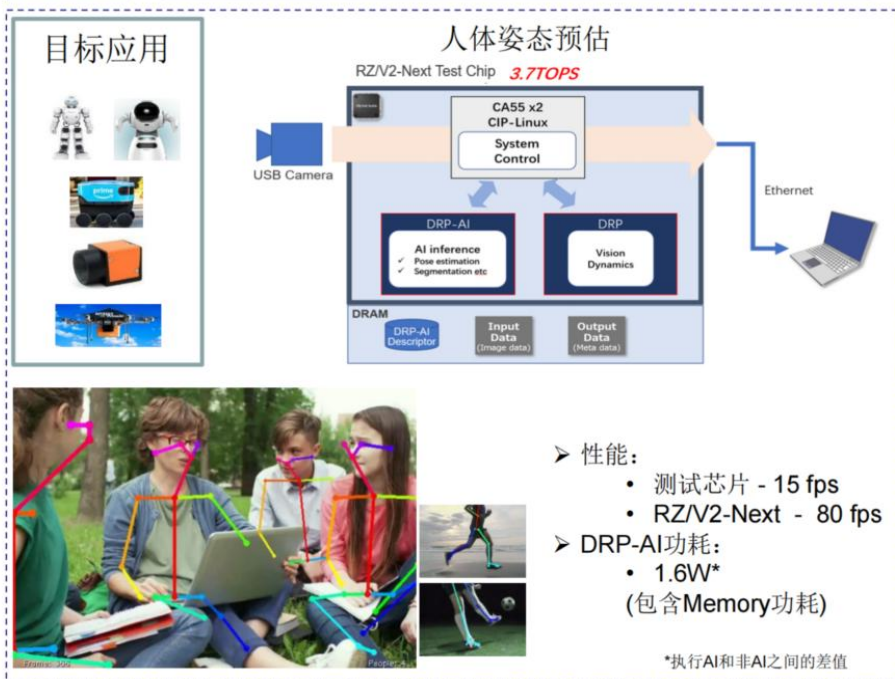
目标应用

prime

人体姿态预估

RZ/V2-Next Test Chip 3.7TOPS

USB Camera

CA55 x2
CIP-Linux

System Control

DRP-AI

AI inference
✓ Pose estimation
✓ Segmentation etc

DRP

Vision Dynamics

Ethernet

DRAM

DRP-AI Descriptor

Input Data (Image data)

Output Data (Meta data)

Frame: 300

People: 4

➢ 性能：
• 测试芯片 - 15 fps
• RZ/V2-Next - 80 fps
➢ DRP-AI功耗：
• 1.6W*
(包含Memory功耗)

*执行AI和非AI之间的差值